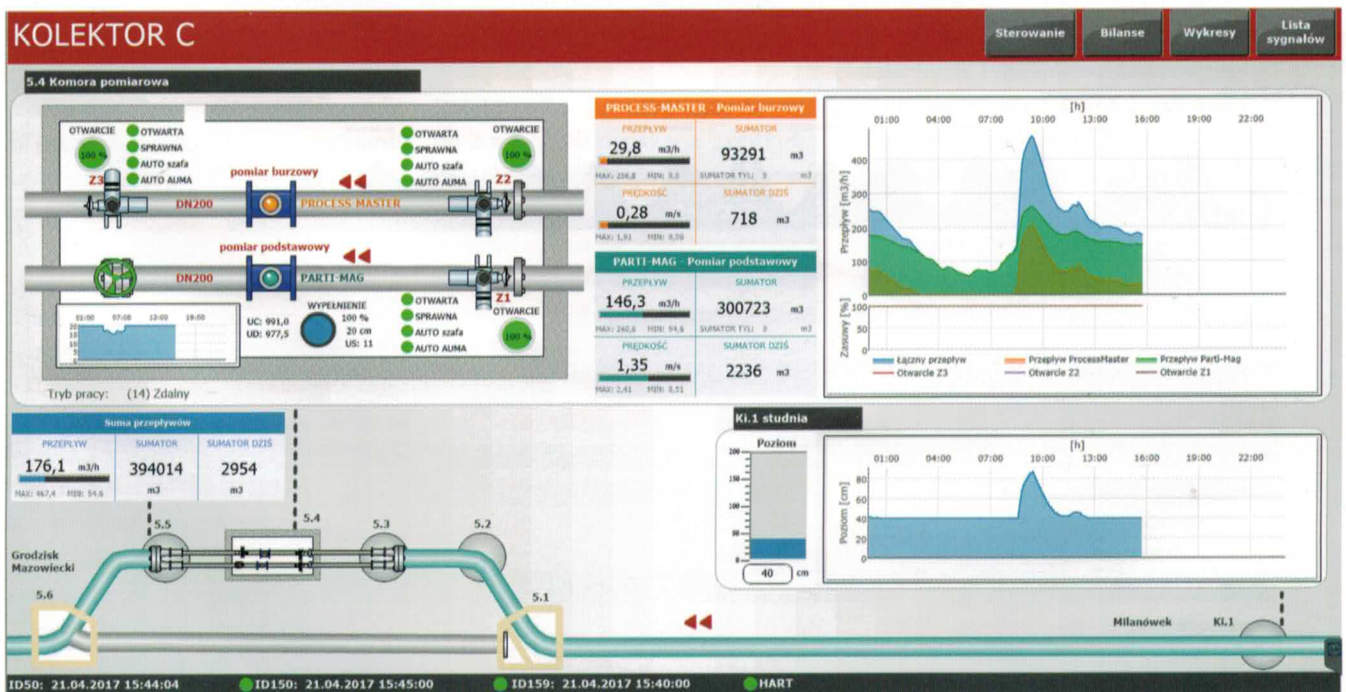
KOLEKTOR C

Sterowanie
Bilanse
Wykresy
Lista sygnałów

5.4 Komora pomiarowa

OTWARCIE
100 %
OTWARTA
SPRAWNA
AUTO szafa
AUTO AUMA
Z3
pomiar burzowy
DN200
PROCESS-MASTER
OTWARTA
SPRAWNA
AUTO szafa
AUTO AUMA
OTWARCIE
100 %
Z2
pomiar podstawowy
DN200
PARTI-MAG
01:00 07:00 13:00 19:00
20
15
10
5
0
UC: 991,0
UD: 977,5
WYPEŁNIENIE
100 %
20 cm
US: 11
OTWARTA
SPRAWNA
AUTO szafa
AUTO AUMA
OTWARCIE
100 %
Z1
Tryb pracy: (14) Zdalny

PROCESS-MASTER - Pomiar burzowy
PRZEPŁYW
29,8 m3/h
MAX: 234,8 MIN: 0,0
SUMATOR
93291 m3
SUMATOR TYL: 0 m3
PRĘDKOŚĆ
0,28 m/s
MAX: 1,91 MIN: 0,00
SUMATOR DZIŚ
718 m3

PARTI-MAG - Pomiar podstawowy
PRZEPŁYW
146,3 m3/h
MAX: 260,6 MIN: 94,6
SUMATOR
300723 m3
SUMATOR TYL: 0 m3
PRĘDKOŚĆ
1,35 m/s
MAX: 2,41 MIN: 0,51
SUMATOR DZIŚ
2236 m3

[h]
01:00 04:00 07:00 10:00 13:00 16:00 19:00 22:00
Przepływ [m3/h]
400
300
200
100
Zasuwy [%]
100
50
0
Łączny przepływ
Przepływ ProcessMaster
Przepływ Parti-Mag
Otwarcie Z3
Otwarcie Z2
Otwarcie Z1

Suma przepływów
PRZEPŁYW
176,1 m3/h
MAX: 467,4 MIN: 54,6
SUMATOR
394014
m3
SUMATOR DZIŚ
2954
m3

Ki.1 studnia
Poziom
200
150
100
50
0
40 cm
[h]
01:00 04:00 07:00 10:00 13:00 16:00 19:00 22:00
Poziom [cm]
80
60
40
20
0

5.5
5.4
5.3
5.2
Grodzisk Mazowiecki
5.6
5.1
Milanówek
Ki.1

ID50: 21.04.2017 15:44:04
ID150: 21.04.2017 15:45:00
ID159: 21.04.2017 15:40:00
HART